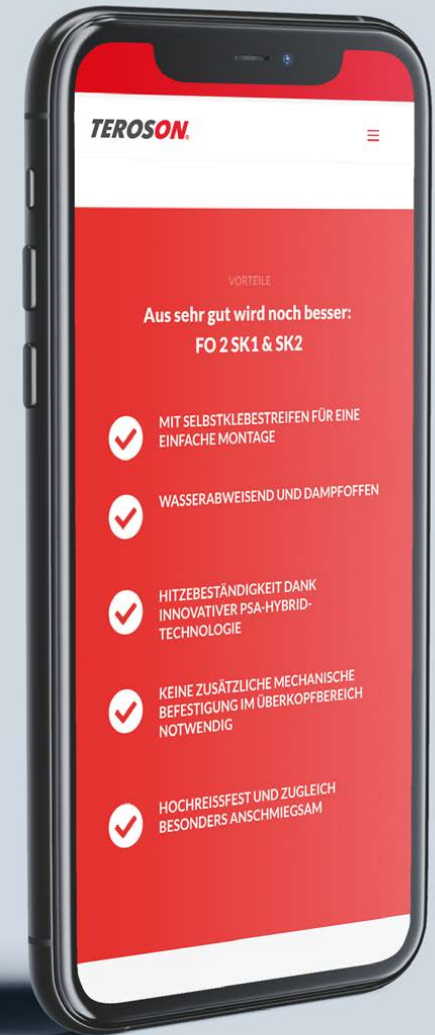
TEROSON.

VORTEILE

Aus sehr gut wird noch besser:
FO 2 SK1 & SK2

MIT SELBSTKLEBESTREIFEN FÜR EINE EINFACHE MONTAGE

WASSERABWEISEND UND DAMPFOFFEN

HITZEBESTÄNDIGKEIT DANK INNOVATIVER PSA-HYBRID-TECHNOLOGIE

KEINE ZUSÄTZLICHE MECHANISCHE BEFESTIGUNG IM ÜBERKOPFBEREICH NOTWENDIG

HOCHREISSFEST UND ZUGLEICH BESONDERS ANSCHMIEGSAM